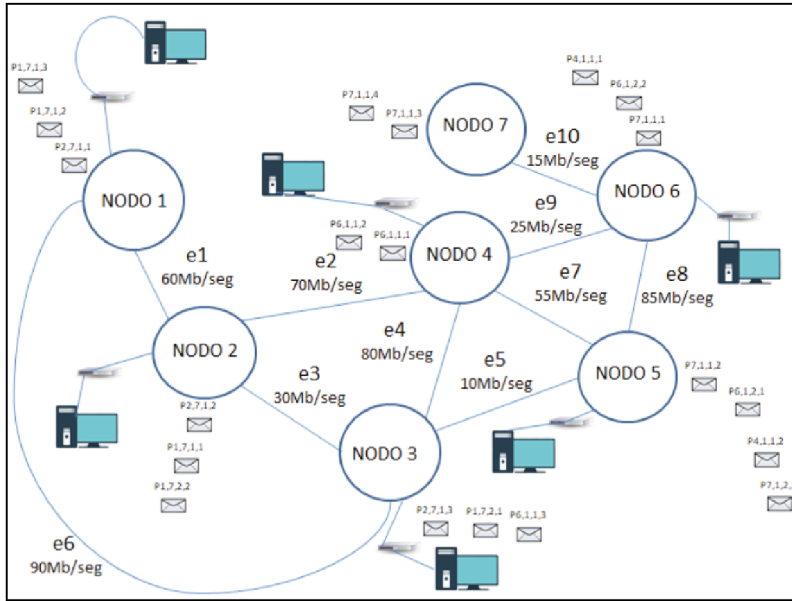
P1,7,1,3

P1,7,1,2

P2,7,1,1

NODO 1

e1
60Mb/seg

P7,1,1,4

P7,1,1,3

NODO 7

P4,1,1,1

P6,1,2,2

P7,1,1,1

e10
15Mb/seg

NODO 6

e9
25Mb/seg

P6,1,1,2

P6,1,1,1

NODO 4

e2
70Mb/seg

e7
55Mb/seg

e8
85Mb/seg

NODO 2

e4
80Mb/seg

e5
10Mb/seg

NODO 5

P7,1,1,2

P6,1,2,1

P4,1,1,2

P7,1,2,

e3
30Mb/seg

P2,7,1,2

P1,7,1,1

P1,7,2,2

NODO 3

P2,7,1,3

P1,7,2,1

P6,1,1,3

e6
90Mb/seg